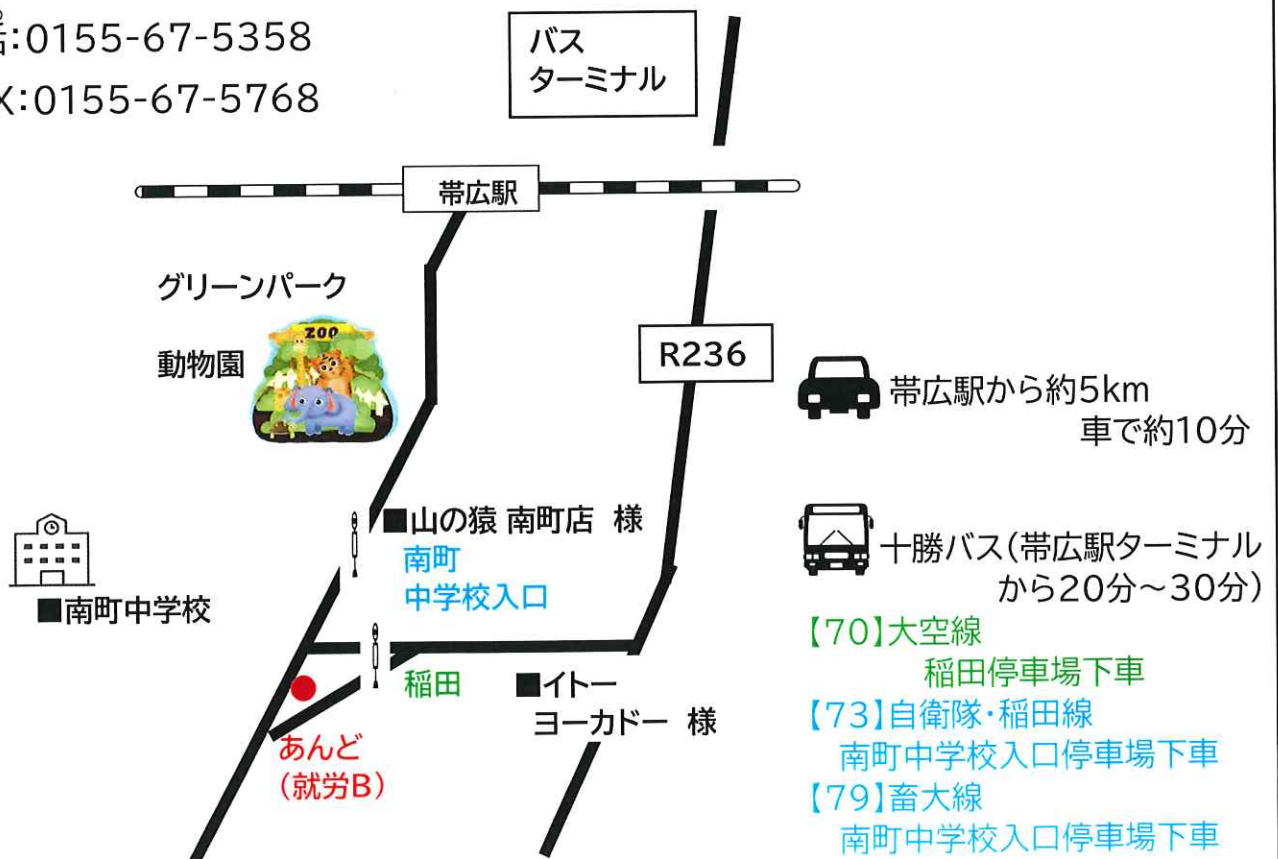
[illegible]:0155-67-5358
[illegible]X:0155-67-5768

バス
ターミナル

帯広駅

グリーンパーク

ZOO

動物園

R236

帯広駅から約5km
車で約10分

■山の猿 南町店 様

南町
中学校入口

■南町中学校

十勝バス(帯広駅ターミナル
から20分～30分)

【70】大空線
稲田停車場下車

【73】自衛隊・稲田線
南町中学校入口停車場下車

【79】畜大線
南町中学校入口停車場下車

稲田

■イトー
ヨーカドー 様

あんど
(就労B)